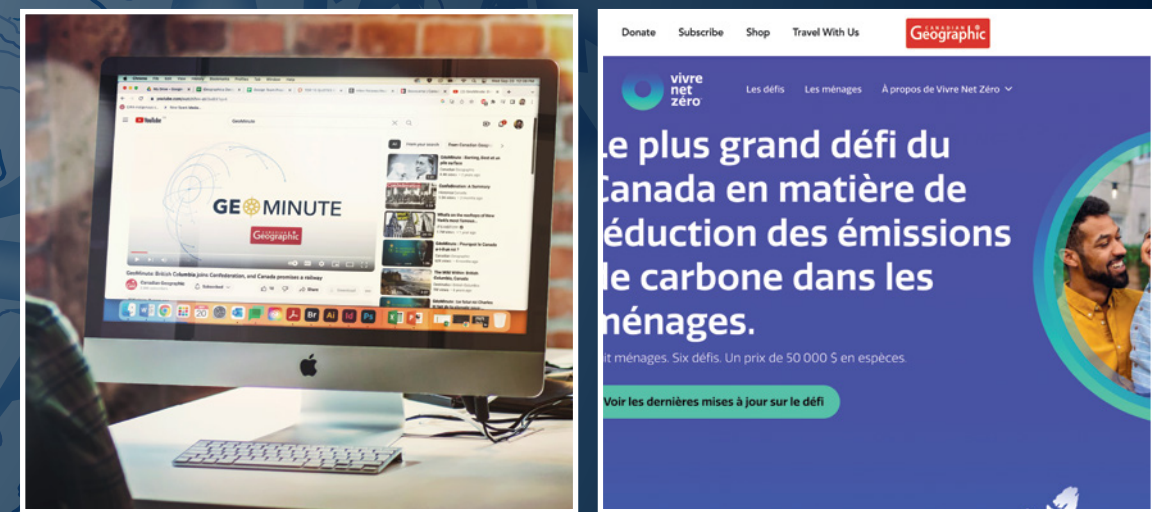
YouTube

GeoMinute

GE MINUTE

Canadian Geographic

GeoMinute: British Columbia joins Confederation, and Canada promises a railway

Canadian Geographic

Subscribed

Share

Donate Subscribe Shop Travel With Us

Canadian Geographic

vivre net zéro

Les défis Les ménages À propos de Vivre Net Zéro

Le plus grand défi du Canada en matière de réduction des émissions de carbone dans les ménages.

it ménages. Six défis. Un prix de 50 000 $ en espèces.

Voir les dernières mises à jour sur le défi